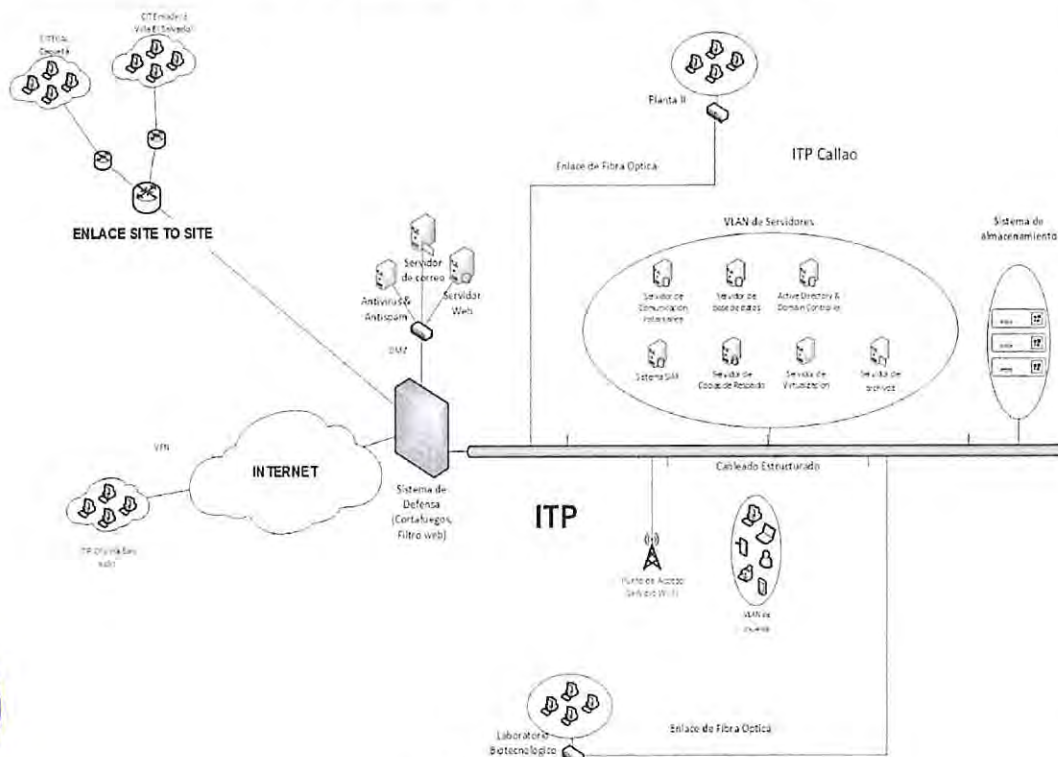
CITEpesquero Sequeta

CITEmadera Villa El Salvador

Planta II

Enlace de Fibra Optica

ITP Callao

ENLACE SITE TO SITE

Servidor de correo

Antivirus & Antispam

Servidor Web

DMZ

VLAN de Servidores

Sistema de almacenamiento

Servidor de Comunicaciones Unificadas

Servidor de base de datos

Active Directory & Domain Controller

Sistema SIAF

Servidor de Copias de Respaldo

Servidor de Virtualizacion

Servidor de archivos

VPN

INTERNET

Sistema de Defensa (Cortafuegos, Filtro web)

Cableado Estructurado

ITP

ITP Oficina San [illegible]

Punto de Acceso Servicio Wi-Fi

VLAN de usuarios

Laboratorio Biotecnologico

Enlace de Fibra Optica